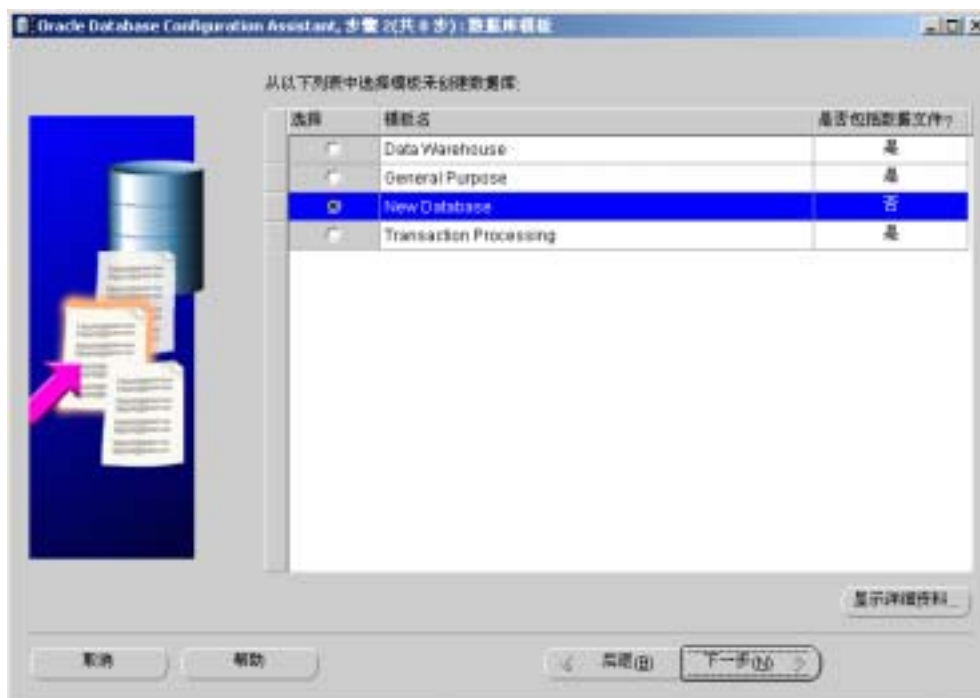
Oracle Database Configuration Assistant, 步骤 2(共 8 步) : 数据库模板

从以下列表中选择模板来创建数据库:

| 选择 | 模板名 | 是否包括数据文件? |
|---|---|---|
| ○ | Data Warehouse | 是 |
| ○ | General Purpose | 是 |
| ◉ | New Database | 否 |
| ○ | Transaction Processing | 是 |

显示详细资料...

取消

帮助

< 上一步(B)

下一步(N) >